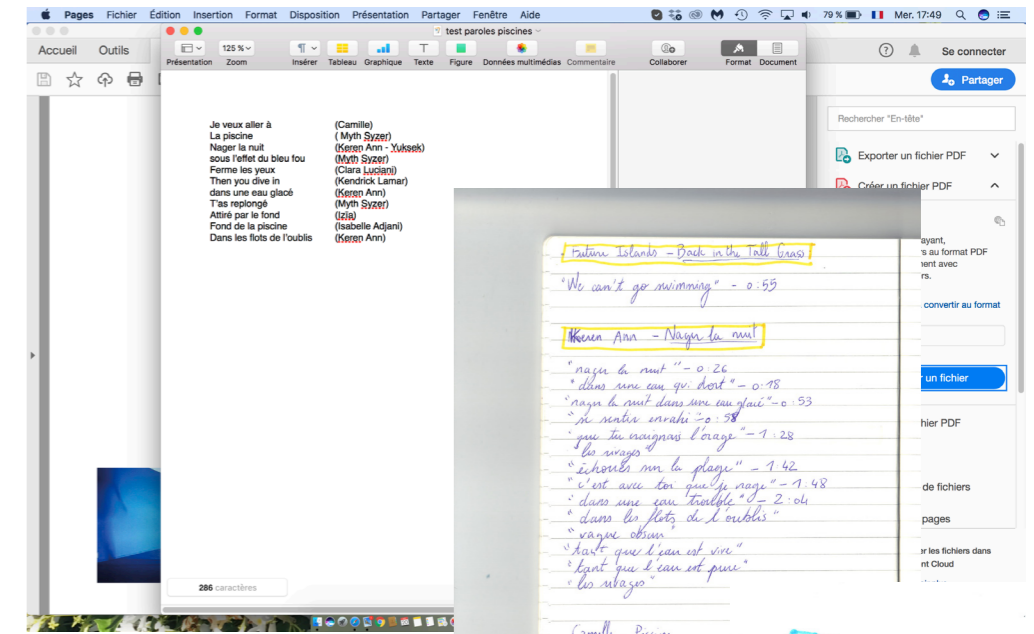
Pages Fichier Édition Insertion Format Disposition Présentation Partager Fenêtre Aide 79 % Mer. 17:49

test paroles piscines

Présentation Zoom 125 % Insérer Tableau Graphique Texte Figure Données multimédias Commentaire Collaborer Format Document

Accueil Outils

Se connecter

Partager

Rechercher "En-tête"

Exporter un fichier PDF

Créer un fichier PDF

| | |
|---|---|
| Je veux aller à | (Camille) |
| La piscine | ( Myth Syzer) |
| Nager la nuit | (Keren Ann - Yuksek) |
| sous l'effet du bleu fou | (Myth Syzer) |
| Ferme les yeux | (Clara Luciani) |
| Then you dive in | (Kendrick Lamar) |
| dans une eau glacé | (Keren Ann) |
| T'as replongé | (Myth Syzer) |
| Attiré par le fond | (Izïa) |
| Fond de la piscine | (Isabelle Adjani) |
| Dans les flots de l'oublis | (Keren Ann) |

286 caractères

ayant, rs au format PDF nent avec rs.

convertir au format

r un fichier

chier PDF

de fichiers

pages

r les fichiers dans nt Cloud

Future Islands - Back in the Tall Grass

"We can't go swimming" - 0:55

Keren Ann - Nager la nuit

"nager la nuit" - 0:26
"dans une eau qui dort" - 0:18
"nager la nuit dans une eau glacé" - 0:53
"se sentir envahi" - 0:58
"que tu craignais l'orage" - 1:28
"les nuages"
"échouer sur la plage" - 1:42
"c'est avec toi que je nage" - 1:48
"dans une eau trouble" - 2:04
"dans les flots de l'oublis"
"vague obscure"
"tant que l'eau est vive"
"tant que l'eau est pure"
"les nuages"

Camille Piscine